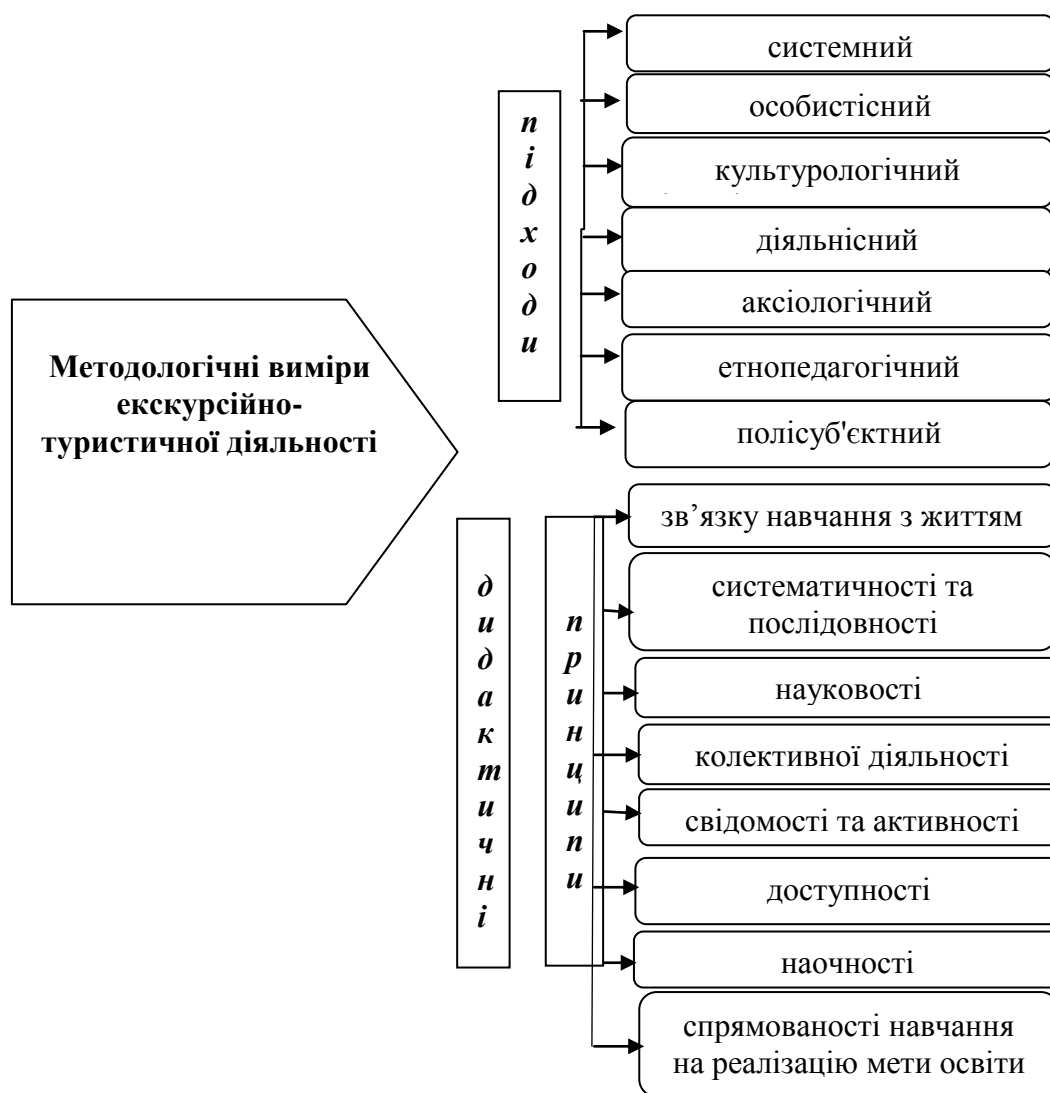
Методологічні виміри екскурсійно-туристичної діяльності

підходи

системний

особистісний

культурологічний

діяльнісний

аксіологічний

етнопедагогічний

полісуб'єктний

дидактичні

принципи

зв’язку навчання з життям

систематичності та послідовності

науковості

колективної діяльності

свідомості та активності

доступності

наочності

спрямованості навчання на реалізацію мети освіти